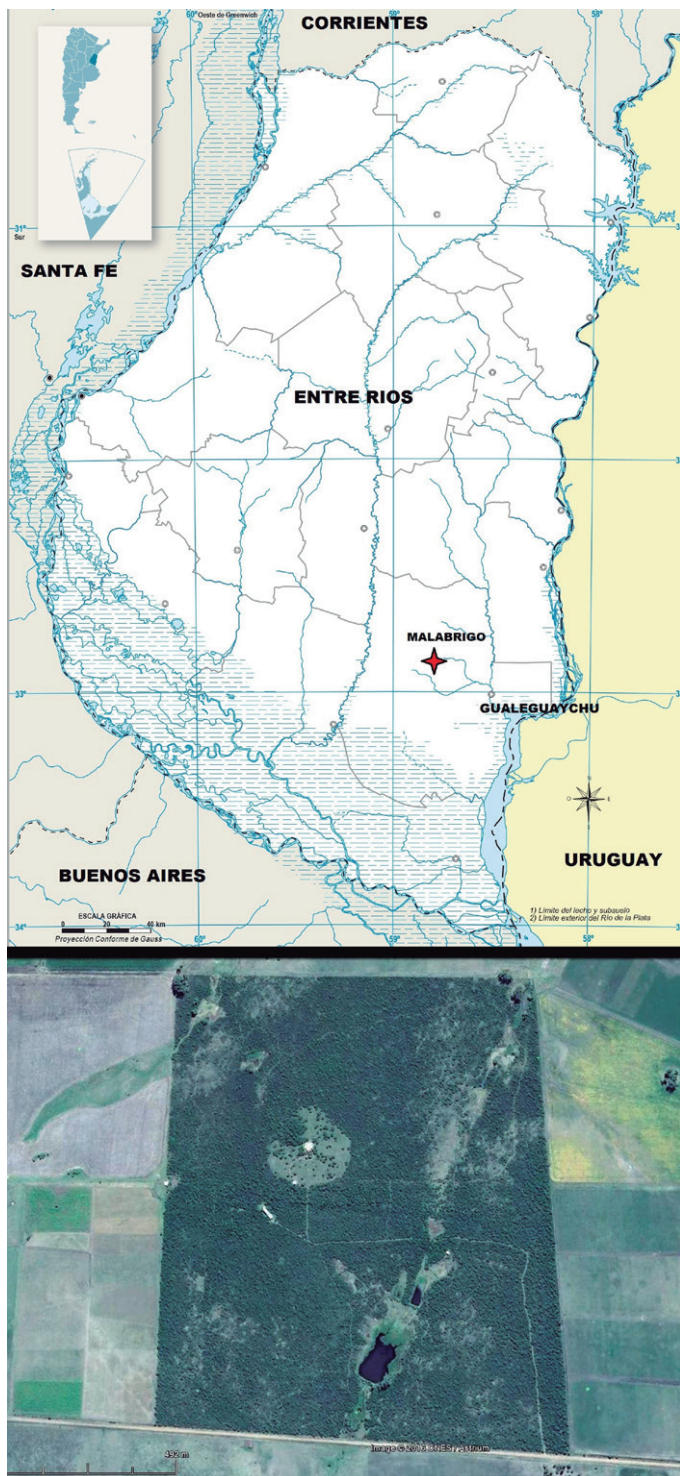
60° Oeste de Greenwich

CORRIENTES

58°

31° Sur

SANTA FE

ENTRE RIOS

MALABRIGO

33°

GUALEGUAYCHU

BUENOS AIRES

URUGUAY

ESCALA GRÁFICA
0 20 40 km
Proyección Conforme de Gauss

34°

60°

59°

1) Límite del lecho y subsuelo
2) Límite exterior del Río de la Plata

492 m

Image © 2018 CNES / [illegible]